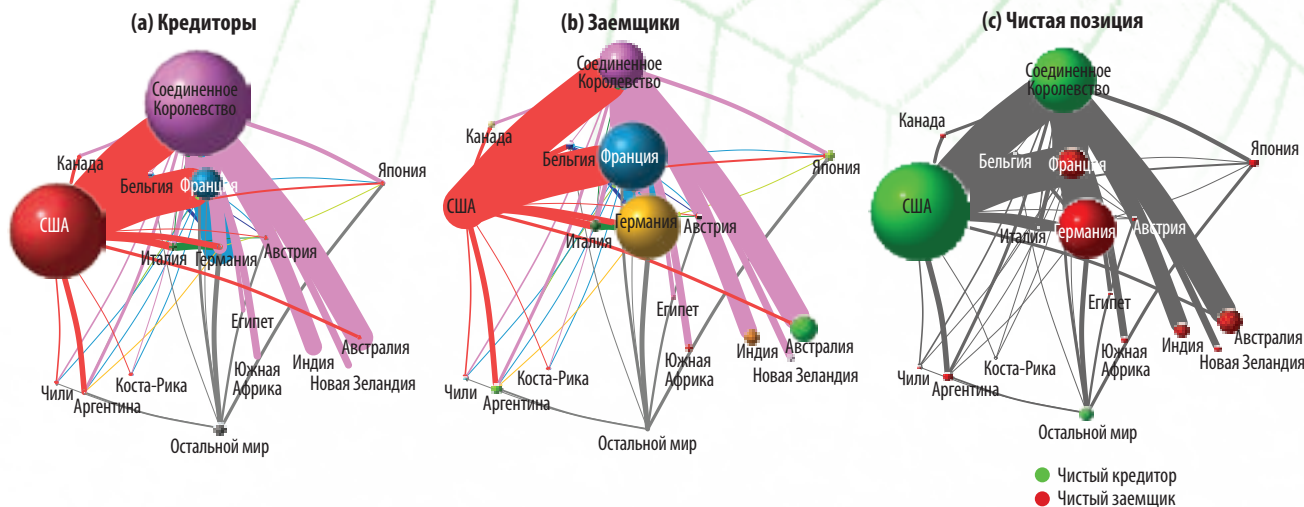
(a) Кредиторы

Соединенное Королевство
Канада
США
Бельгия
Франция
Япония
Италия
Германия
Австрия
Египет
Южная Африка
Индия
Австралия
Новая Зеландия
Чили
Аргентина
Коста-Рика
Остальной мир

(b) Заемщики

Соединенное Королевство
Канада
Бельгия
Франция
Япония
США
Германия
Италия
Австрия
Египет
Индия
Австралия
Южная Африка
Новая Зеландия
Чили
Аргентина
Коста-Рика
Остальной мир

(c) Чистая позиция

Соединенное Королевство
Канада
Бельгия
Франция
Япония
США
Италия
Германия
Австрия
Египет
Южная Африка
Индия
Австралия
Новая Зеландия
Чили
Аргентина
Коста-Рика
Остальной мир

Чистый кредитор
Чистый заемщик